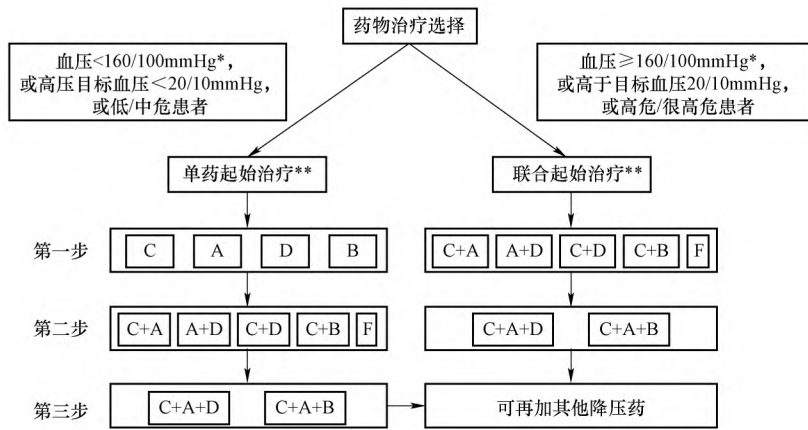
药物治疗选择

血压<160/100mmHg*，或高压目标血压<20/10mmHg，或低/中危患者

血压≥160/100mmHg*，或高于目标血压20/10mmHg，或高危/很高危患者

单药起始治疗**

联合起始治疗**

第一步

C A D B

C+A A+D C+D C+B F

第二步

C+A A+D C+D C+B F

C+A+D C+A+B

第三步

C+A+D C+A+B

可再加其他降压药